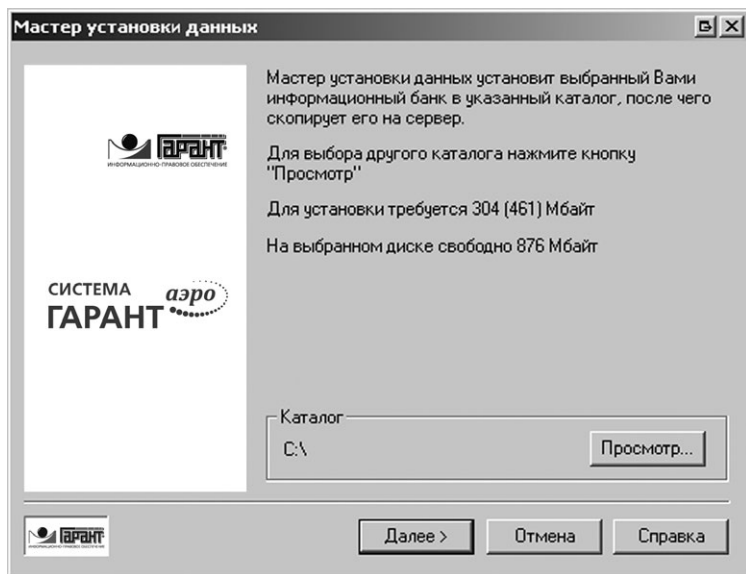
Мастер установки данных

ГАРАНТ
ИНФОРМАЦИОННО-ПРАВОВОЕ ОБЕСПЕЧЕНИЕ

СИСТЕМА ГАРАНТ аэро

Мастер установки данных установит выбранный Вами информационный банк в указанный каталог, после чего скопирует его на сервер.

Для выбора другого каталога нажмите кнопку "Просмотр"

Для установки требуется 304 (461) Мбайт

На выбранном диске свободно 876 Мбайт

Каталог

C:\

Просмотр...

ГАРАНТ
ИНФОРМАЦИОННО-ПРАВОВОЕ ОБЕСПЕЧЕНИЕ

Далее >

Отмена

Справка